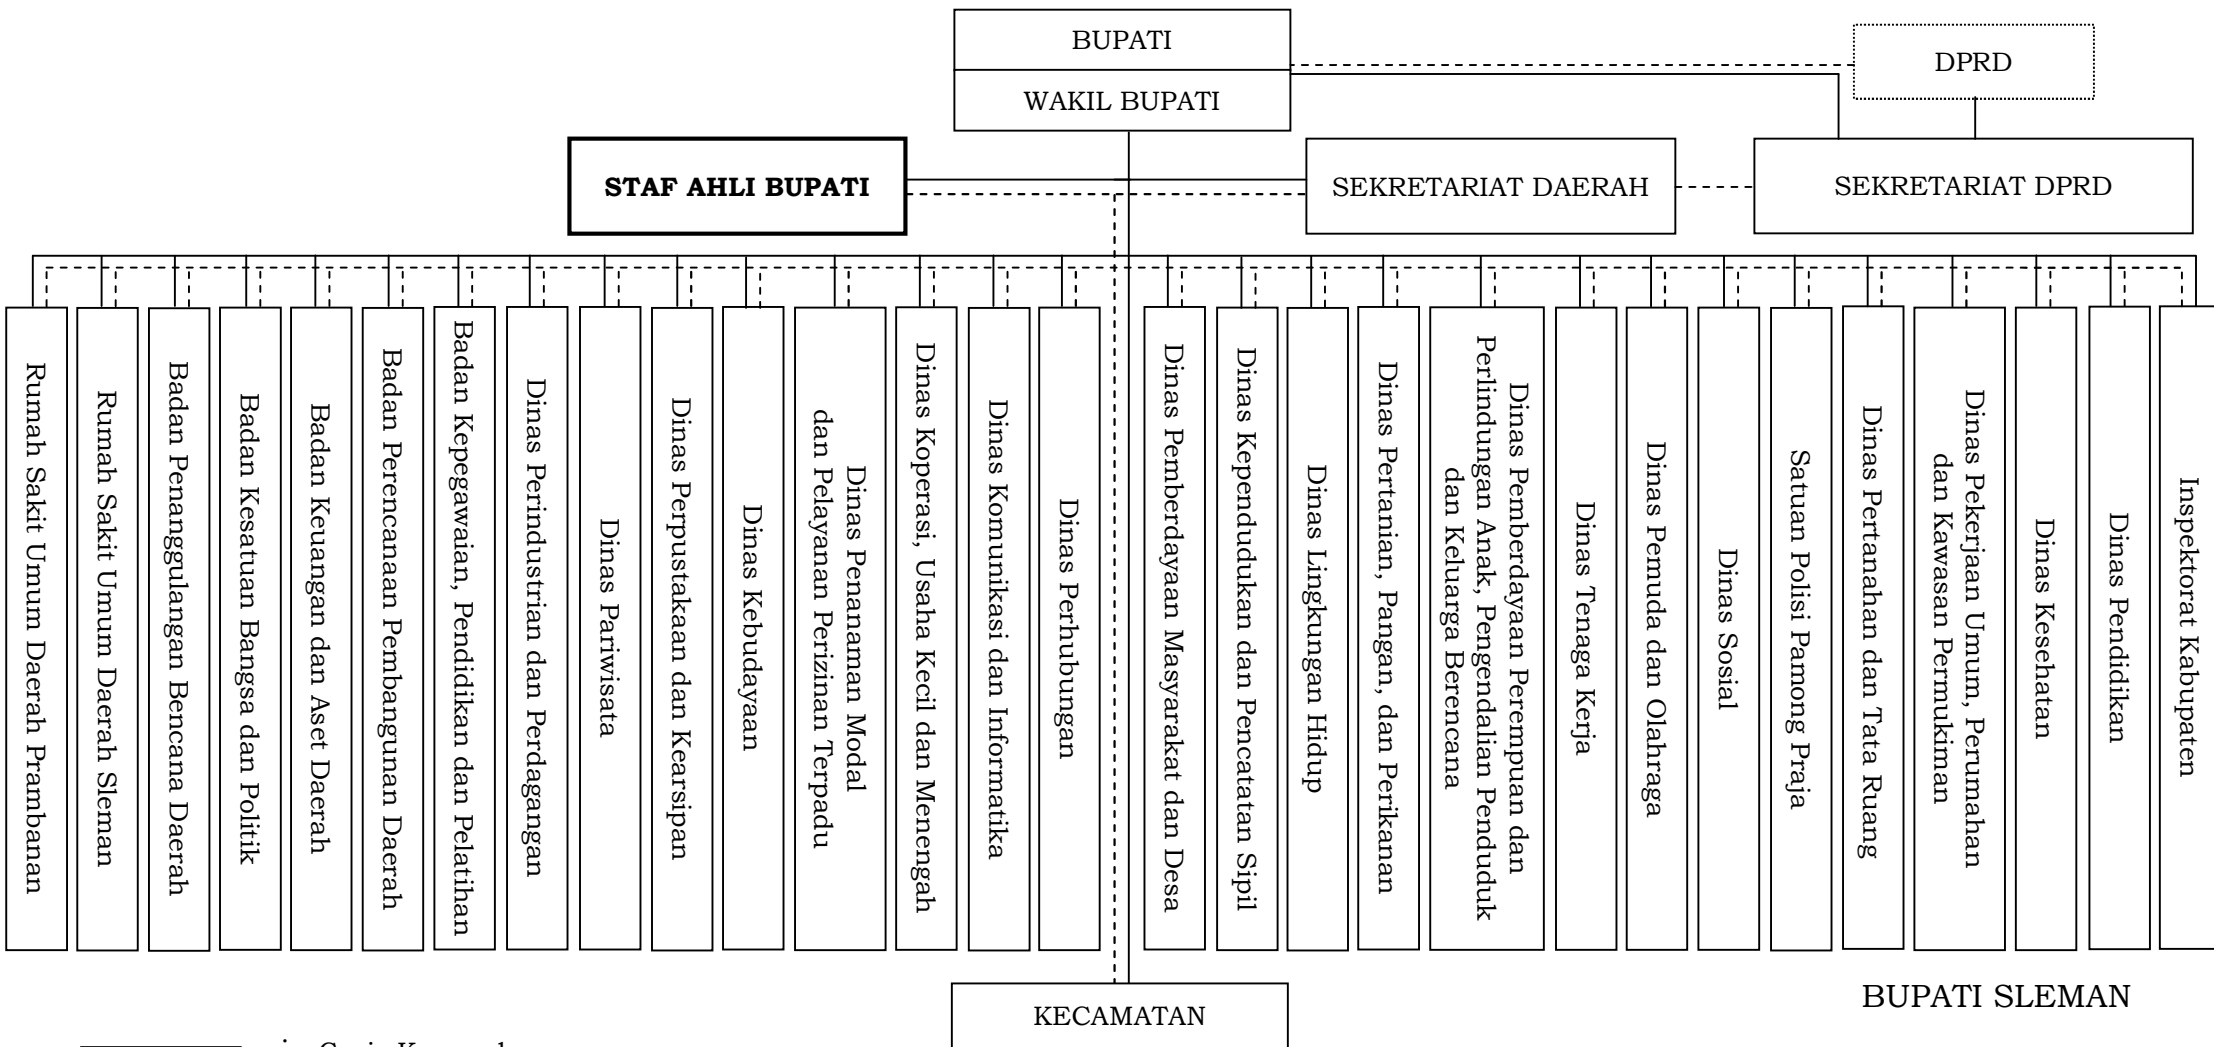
BUPATI
WAKIL BUPATI
DPRD
STAF AHLI BUPATI
SEKRETARIAT DAERAH
SEKRETARIAT DPRD

Rumah Sakit Umum Daerah Prambanan
Rumah Sakit Umum Daerah Sleman
Badan Penanggulangan Bencana Daerah
Badan Kesatuan Bangsa dan Politik
Badan Keuangan dan Aset Daerah
Badan Perencanaan Pembangunan Daerah
Badan Kepegawaian, Pendidikan dan Pelatihan
Dinas Perindustrian dan Perdagangan
Dinas Pariwisata
Dinas Perpustakaan dan Kearsipan
Dinas Kebudayaan
Dinas Penanaman Modal dan Pelayanan Perizinan Terpadu
Dinas Koperasi, Usaha Kecil dan Menengah
Dinas Komunikasi dan Informatika
Dinas Perhubungan
Dinas Pemberdayaan Masyarakat dan Desa
Dinas Kependudukan dan Pencatatan Sipil
Dinas Lingkungan Hidup
Dinas Pertanian, Pangan, dan Perikanan
Dinas Pemberdayaan Perempuan dan Perlindungan Anak, Pengendalian Penduduk dan Keluarga Berencana
Dinas Tenaga Kerja
Dinas Pemuda dan Olahraga
Dinas Sosial
Satuan Polisi Pamong Praja
Dinas Pertanahan dan Tata Ruang
Dinas Pekerjaan Umum, Perumahan dan Kawasan Permukiman
Dinas Kesehatan
Dinas Pendidikan
Inspektorat Kabupaten

KECAMATAN
BUPATI SLEMAN
: Garis Komando